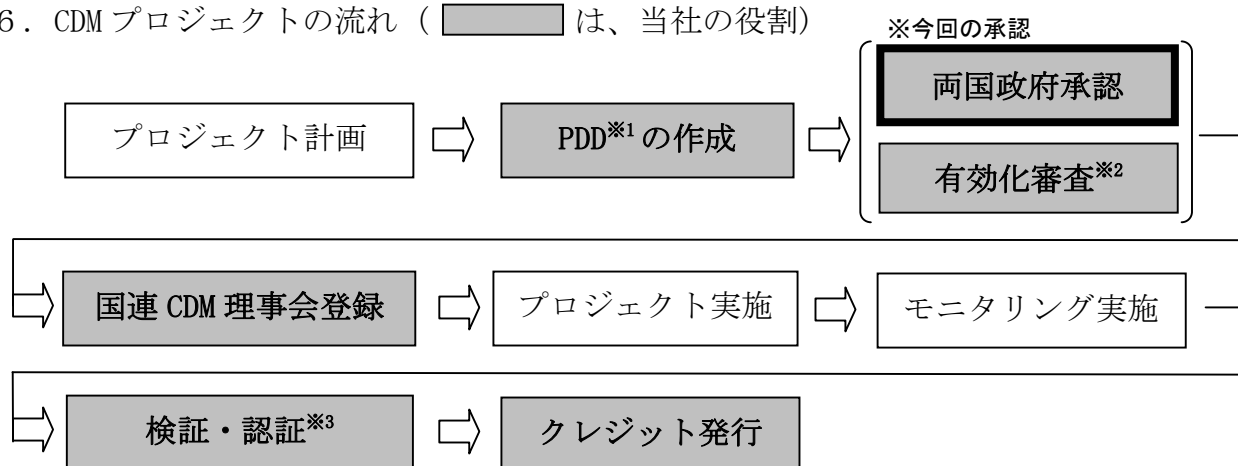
6．CDMプロジェクトの流れ（　　　は、当社の役割）

※今回の承認

プロジェクト計画

PDD$^{※1}$の作成

両国政府承認

有効化審査$^{※2}$

国連CDM理事会登録

プロジェクト実施

モニタリング実施

検証・認証$^{※3}$

クレジット発行